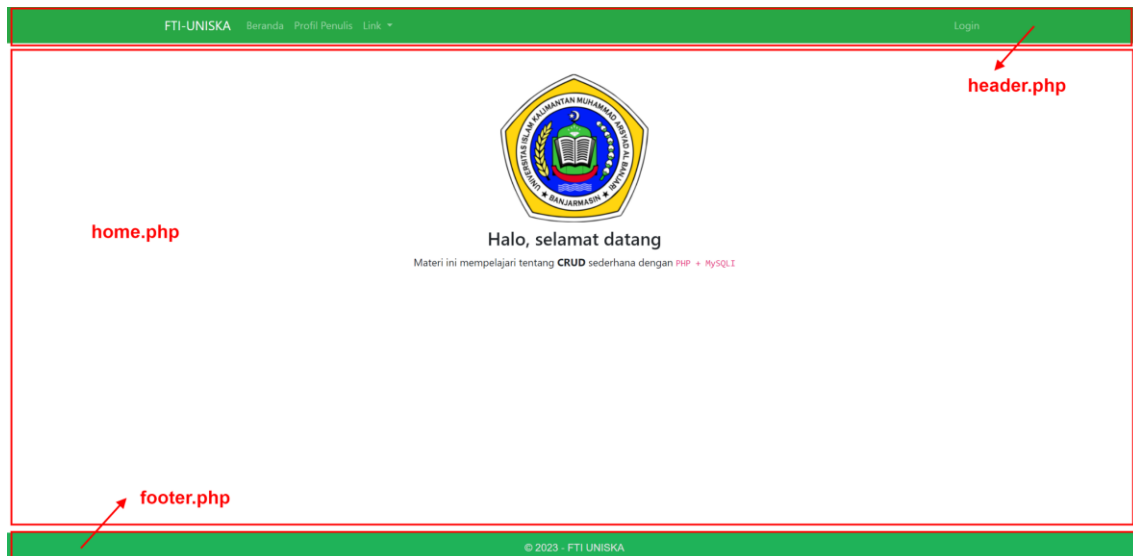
FTI-UNISKA Beranda Profil Penulis Link ▾ Login

header.php

UNIVERSITAS ISLAM KALIMANTAN MUHAMMAD ARSYAD AL BANJARI
BANJARMASIN

home.php

Halo, selamat datang

Materi ini mempelajari tentang **CRUD** sederhana dengan PHP + MySQLI

footer.php

© 2023 - FTI UNISKA